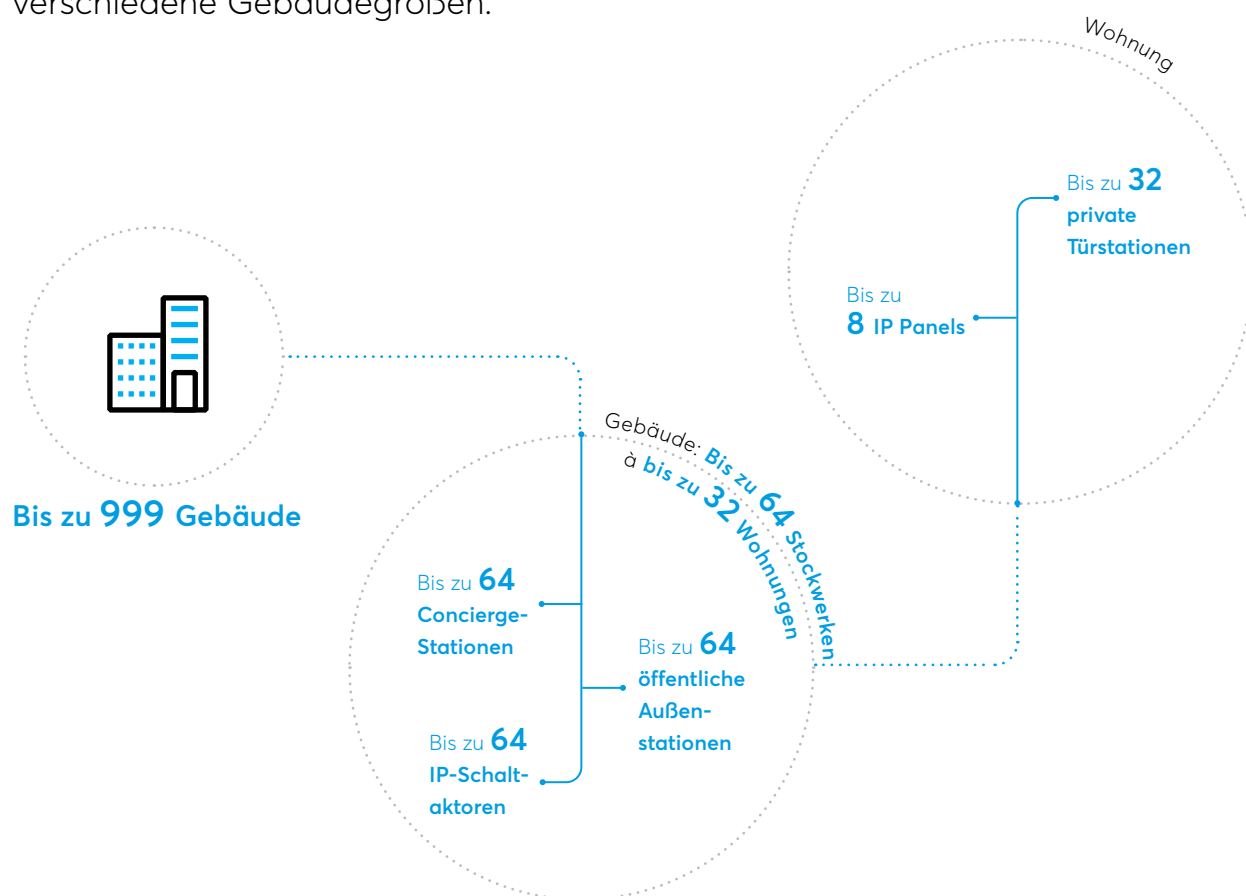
verschiedene Gebäudegrößen.

Wohnung

Bis zu 32 private Türstationen

Bis zu 8 IP Panels

Bis zu 999 Gebäude

Gebäude: Bis zu 64 Stockwerken à bis zu 32 Wohnungen

Bis zu 64 Concierge-Stationen

Bis zu 64 öffentliche Außenstationen

Bis zu 64 IP-Schaltaktoren